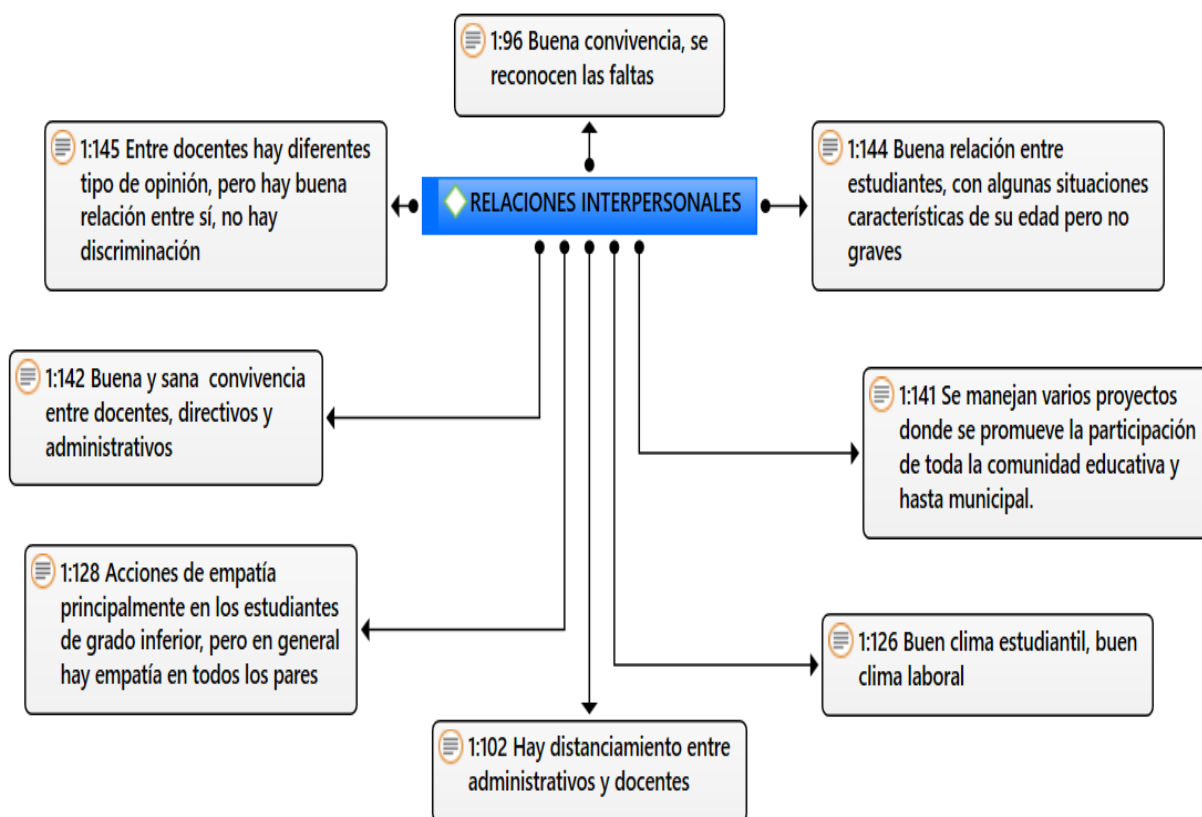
1:96 Buena convivencia, se reconocen las faltas

1:145 Entre docentes hay diferentes tipo de opinión, pero hay buena relación entre sí, no hay discriminación

RELACIONES INTERPERSONALES

1:144 Buena relación entre estudiantes, con algunas situaciones características de su edad pero no graves

1:142 Buena y sana convivencia entre docentes, directivos y administrativos

1:141 Se manejan varios proyectos donde se promueve la participación de toda la comunidad educativa y hasta municipal.

1:128 Acciones de empatía principalmente en los estudiantes de grado inferior, pero en general hay empatía en todos los pares

1:126 Buen clima estudiantil, buen clima laboral

1:102 Hay distanciamiento entre administrativos y docentes